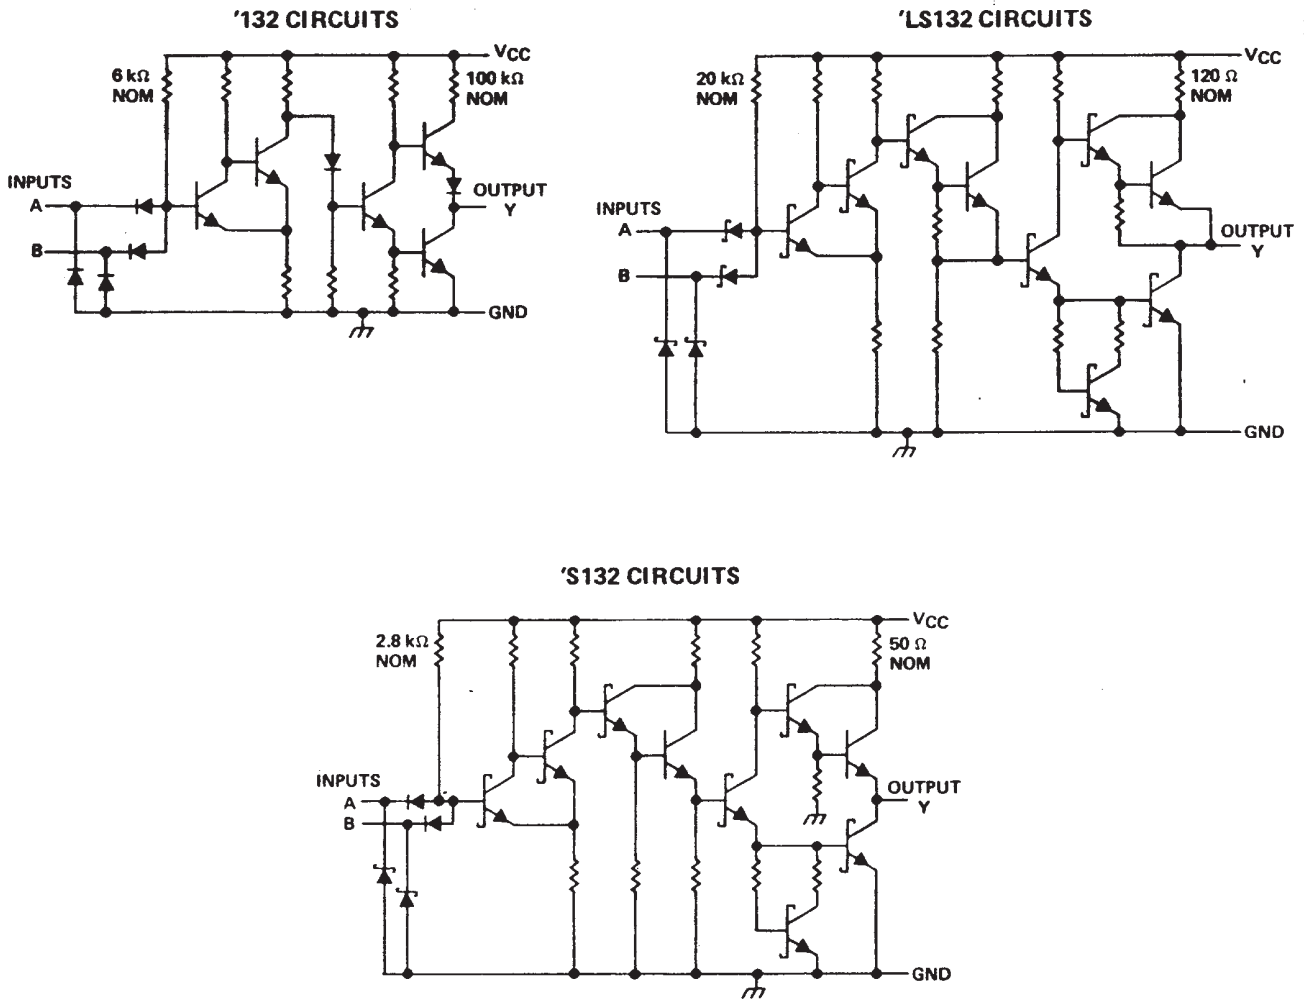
'132 CIRCUITS

$V_{CC}$

6 kΩ NOM

100 kΩ NOM

INPUTS

A

B

OUTPUT Y

GND

'LS132 CIRCUITS

$V_{CC}$

20 kΩ NOM

120 Ω NOM

INPUTS

A

B

OUTPUT Y

GND

'S132 CIRCUITS

$V_{CC}$

2.8 kΩ NOM

50 Ω NOM

INPUTS

A

B

OUTPUT Y

GND